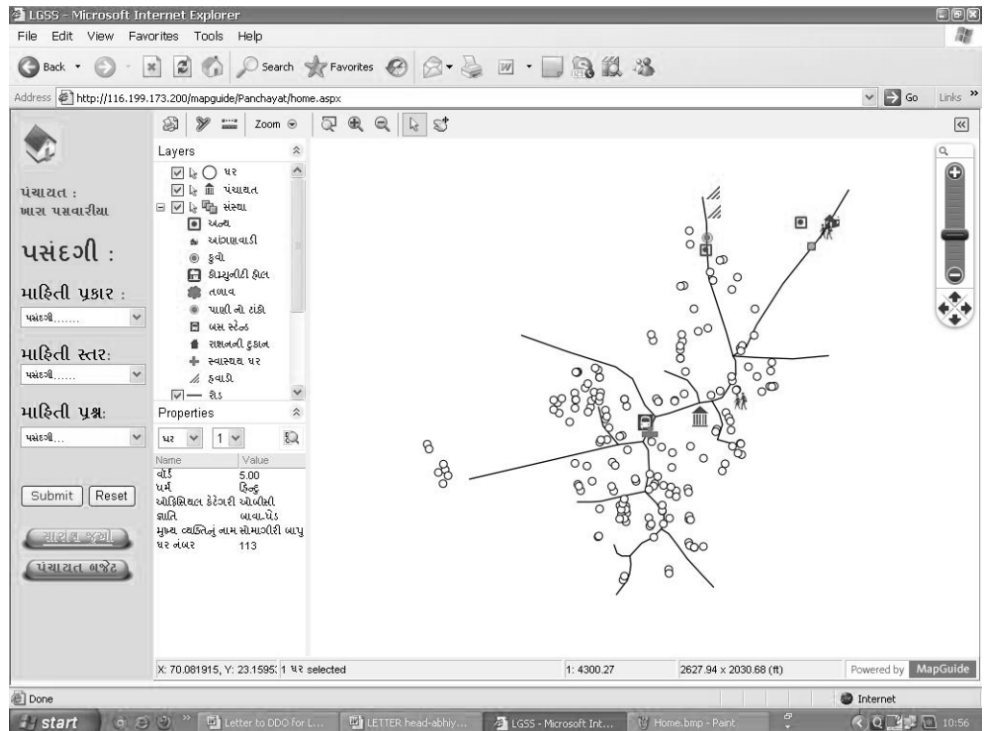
LGSS - Microsoft Internet Explorer

File Edit View Favorites Tools Help

Back Search Favorites

Address http://116.199.173.200/mapguide/Panchayat/home.aspx Go Links

પંચાયત :
ખાસ પસવારીયા

પસંદગી :

માહિતી પ્રકાર :
પસંદગી.......

માહિતી સ્તર:
પસંદગી......

માહિતી પ્રશ્ન:
પસંદગી...

Submit Reset

સારાંશ જુઓ

પંચાયત બજેટ

Zoom

Layers
ઘર
પંચાયત
સંસ્થા
અન્ય
આંગણવાડી
કુવો
કોમ્યુનીટી હોલ
તળાવ
પાણી નો ટાંકો
બસ સ્ટેન્ડ
રાશનની દુકાન
સ્વાસ્થ્ય ઘર
હવાડી
રોડ

Properties
ઘર 1

| Name | Value |
|---|---|
| વોર્ડ | 5.00 |
| ધર્મ | હિન્દુ |
| ઓફિશિયલ કેટેગરી | ઓબીસી |
| જ્ઞાતિ | બાવા-ખેડ |
| મુખ્ય વ્યક્તિનું નામ | સોમાગીરી બાપુ |
| ઘર નંબર | 113 |

X: 70.081915, Y: 23.1595: 1 ઘર selected 1: 4300.27 2627.94 x 2030.68 (ft) Powered by MapGuide

Done Internet

start Letter to DDO for L... LETTER head-abhiy... LGSS - Microsoft Int... Home.bmp - Paint 10:56